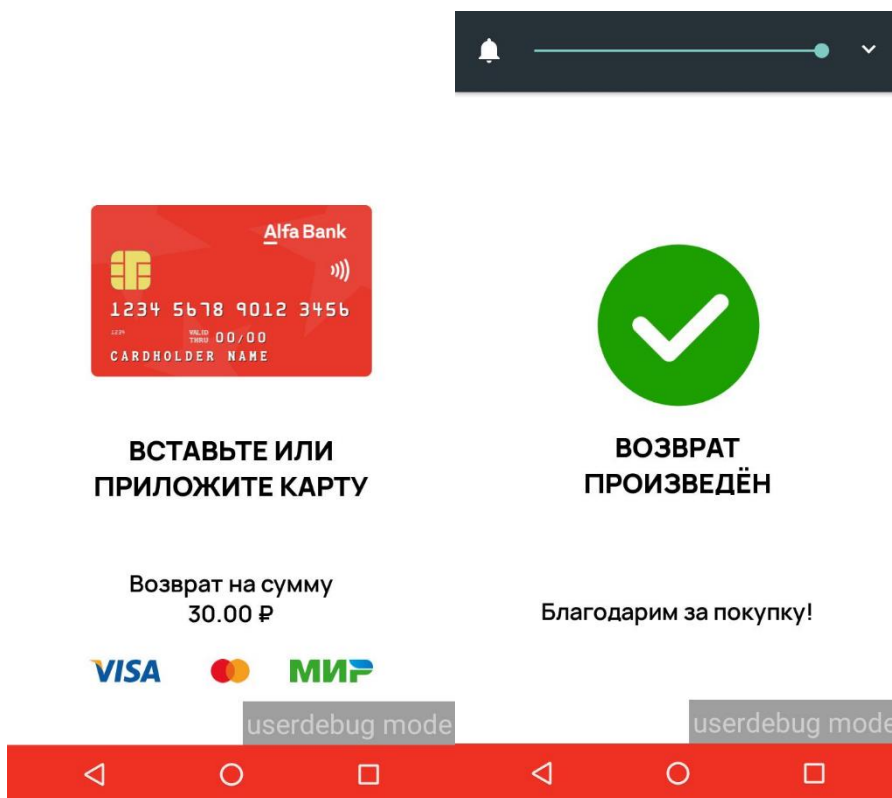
Alfa Bank

1234 5678 9012 3456

VALID THRU 00/00

CARDHOLDER NAME

ВСТАВЬТЕ ИЛИ ПРИЛОЖИТЕ КАРТУ

Возврат на сумму
30.00 ₽

VISA

МИР

userdebug mode

ВОЗВРАТ ПРОИЗВЕДЁН

Благодарим за покупку!

userdebug mode